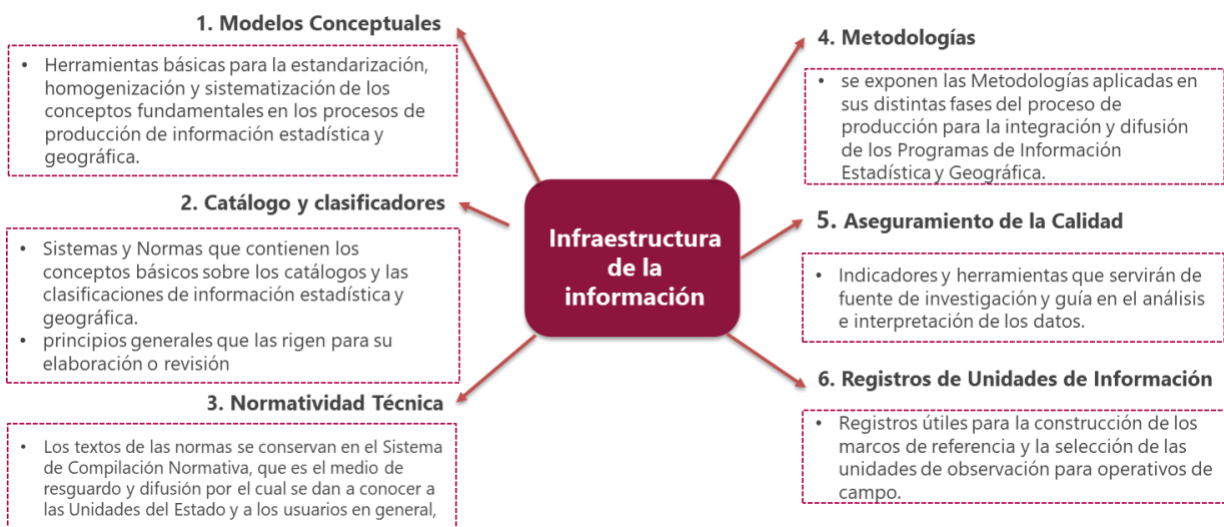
Infraestructura de la información

1. Modelos Conceptuales

- Herramientas básicas para la estandarización, homogenización y sistematización de los conceptos fundamentales en los procesos de producción de información estadística y geográfica.

2. Catálogo y clasificadores

- Sistemas y Normas que contienen los conceptos básicos sobre los catálogos y las clasificaciones de información estadística y geográfica.
- principios generales que las rigen para su elaboración o revisión

3. Normatividad Técnica

- Los textos de las normas se conservan en el Sistema de Compilación Normativa, que es el medio de resguardo y difusión por el cual se dan a conocer a las Unidades del Estado y a los usuarios en general,

4. Metodologías

- se exponen las Metodologías aplicadas en sus distintas fases del proceso de producción para la integración y difusión de los Programas de Información Estadística y Geográfica.

5. Aseguramiento de la Calidad

- Indicadores y herramientas que servirán de fuente de investigación y guía en el análisis e interpretación de los datos.

6. Registros de Unidades de Información

- Registros útiles para la construcción de los marcos de referencia y la selección de las unidades de observación para operativos de campo.